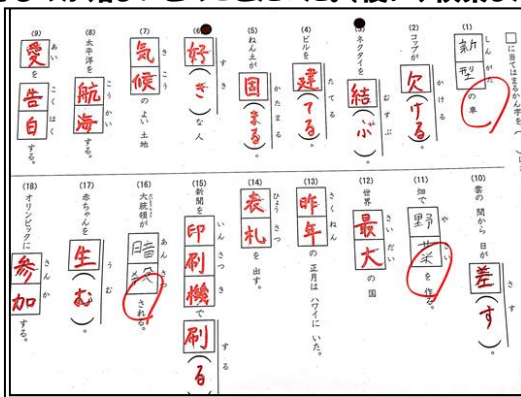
□に当てはまるかん字を

(1) しんがた 新 型 の車。

(2) コップが かける 欠 ける。

(3) ネクタイを むすぶ 結 ぶ。

(4) ビルを たてる 建 てる。

(5) ねんどが かたまる 固 まる。

(6) すき 好 (き) な人

(7) きこう 気 候 のよい土地

(8) 太平洋を こうかい 航 海 する。

(9) あいを こくはく 愛 を 告 白 する。

(10) 雲の間から日が さす 差 (す)。

(11) 畑で やさい 野 菜 を作る。

(12) 世界 さいだい 最 大 の国

(13) さくねん 昨 年 の正月は ハワイにいた。

(14) ひょうさつ 表 札 を出す。

(15) 新聞を いんさつ 印 刷 機 で する 刷 (る)。

(16) 大統領が あんさつ 暗 殺 される。

(17) 赤ちゃんを うむ 生 (む)。

(18) オリンピックに さんか 参 加 する。